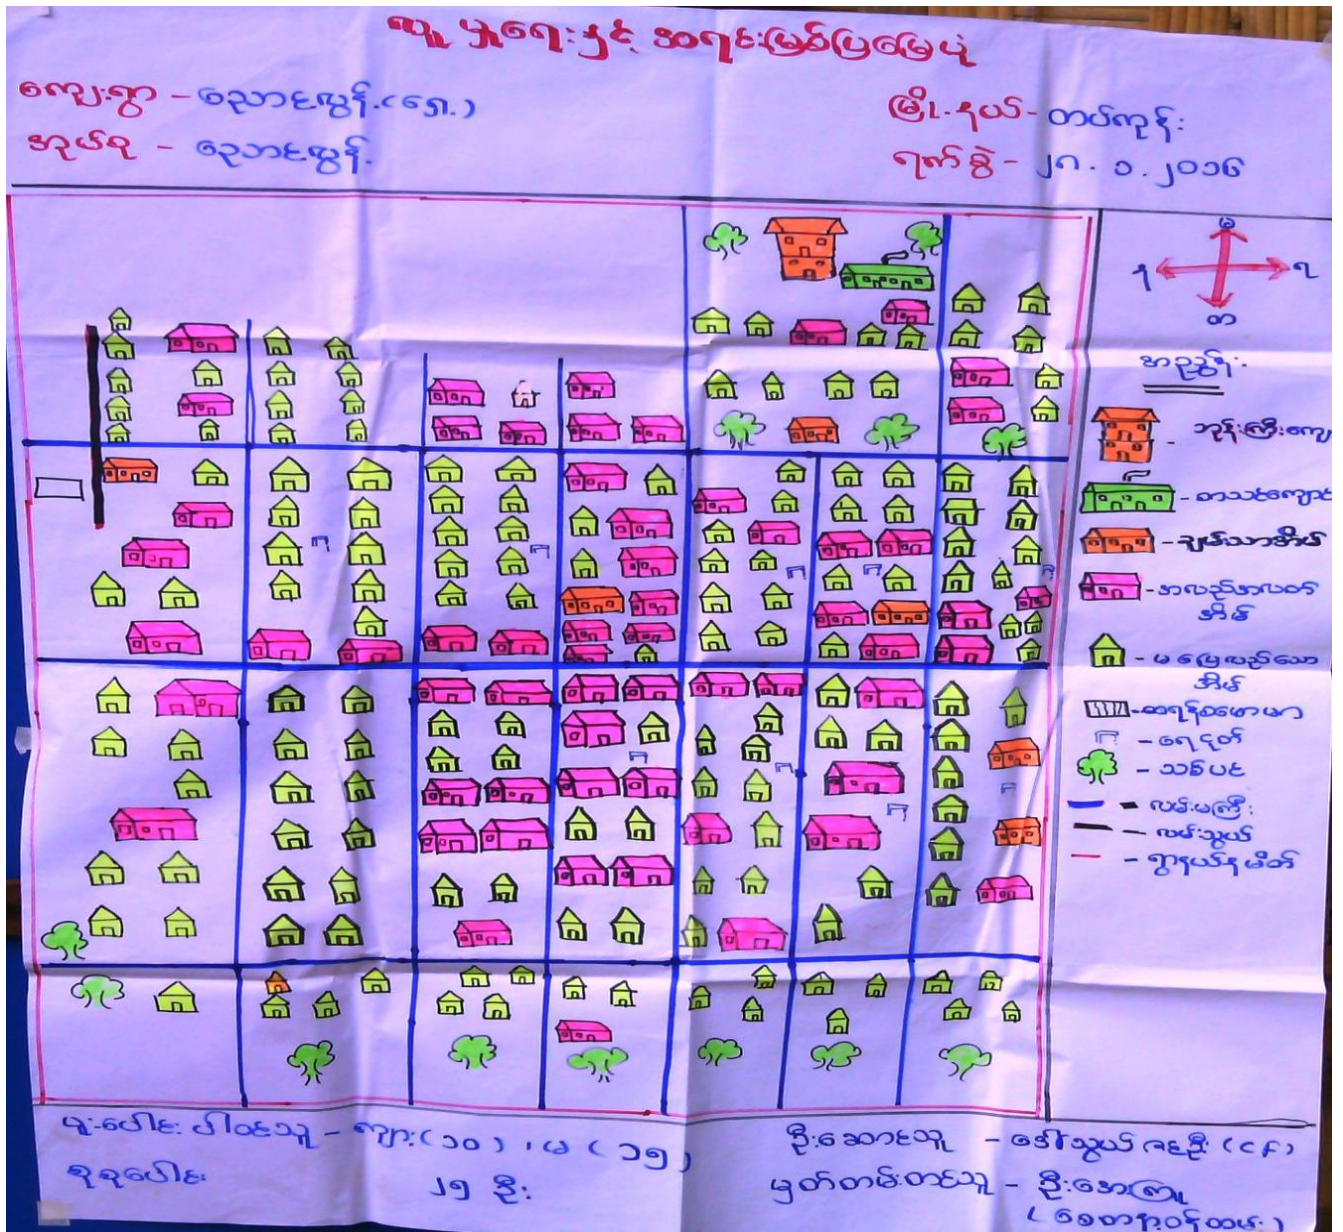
ဆင်းရဲချမ်းသာ အဆင့်ခွဲခြားခြင်းမြေပုံ

ကျေးရွာ - ဝေသာလွန်(တော)

အုပ်စု - ဝေသာလွန်

မြို့နယ် - တပ်ကုန်း

ရက်စွဲ - ၂၈.၁.၂၀၁၆

မ

အ

တ

သင်္ကေတ

ဘုန်းကြီးကျောင်း

စာသင်ကျောင်း

ချမ်းသာအိမ်

အလယ်အလတ်အိမ်

မချေမငံအိမ်

ဆရာနေကောလာ

ရေတွင်း

သစ်ပင်

လမ်းမကြီး

လမ်းသွယ်

ရွာနယ်နမိတ်

ပူးပေါင်းပါဝင်သူ - ကျား (၁၀) ၊ မ (၁၅)

စုစုပေါင်း ၂၅ ဦး

ဦးဆောင်သူ - ဒေါ်သွယ်ဇနည်း (CF)

မှတ်တမ်းတင်သူ - ဦးအောင်ကြီး (စေတနာ့ဝန်ထမ်း)